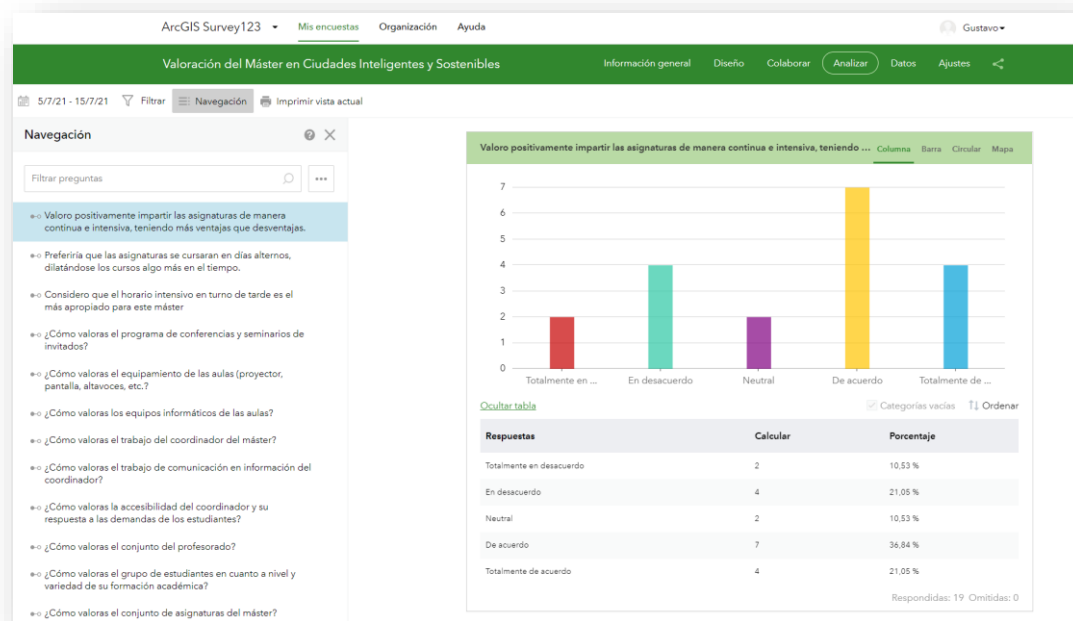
ArcGIS Survey123 Mis encuestas Organización Ayuda Gustavo

Valoración del Máster en Ciudades Inteligentes y Sostenibles

Información general Diseño Colaborar Analizar Datos Ajustes

5/7/21 - 15/7/21 Filtrar Navegación Imprimir vista actual

Navegación

Filtrar preguntas

Valoro positivamente impartir las asignaturas de manera continua e intensiva, teniendo más ventajas que desventajas.

Preferiría que las asignaturas se cursaran en días alternos, dilatándose los cursos algo más en el tiempo.

Considero que el horario intensivo en turno de tarde es el más apropiado para este máster

¿Cómo valoras el programa de conferencias y seminarios de invitados?

¿Cómo valoras el equipamiento de las aulas (proyector, pantalla, altavoces, etc.?

¿Cómo valoras los equipos informáticos de las aulas?

¿Cómo valoras el trabajo del coordinador del máster?

¿Cómo valoras el trabajo de comunicación en información del coordinador?

¿Cómo valoras la accesibilidad del coordinador y su respuesta a las demandas de los estudiantes?

¿Cómo valoras el conjunto del profesorado?

¿Cómo valoras el grupo de estudiantes en cuanto a nivel y variedad de su formación académica?

¿Cómo valoras el conjunto de asignaturas del máster?

Valoro positivamente impartir las asignaturas de manera continua e intensiva, teniendo ... Columna Barra Circular Mapa

7
6
5
4
3
2
1
0

Totalmente en ... En desacuerdo Neutral De acuerdo Totalmente de ...

Ocultar tabla Categorías vacías Ordenar

| Respuestas | Calcular | Porcentaje |
|---|---|---|
| Totalmente en desacuerdo | 2 | 10,53 % |
| En desacuerdo | 4 | 21,05 % |
| Neutral | 2 | 10,53 % |
| De acuerdo | 7 | 36,84 % |
| Totalmente de acuerdo | 4 | 21,05 % |

Respondidas: 19 Omitidas: 0